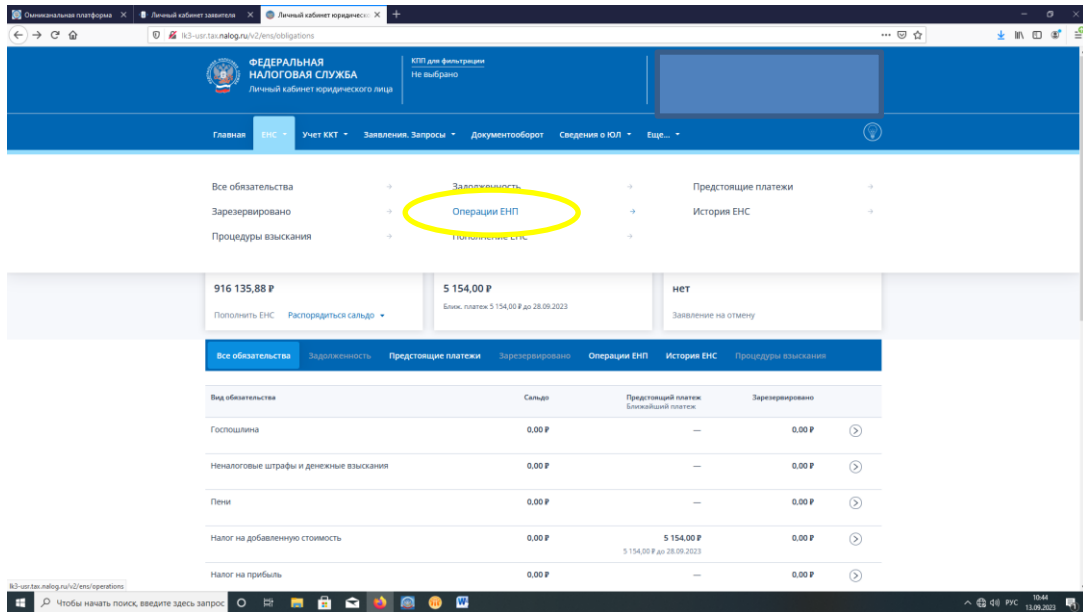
Омниканальная платформа × Личный кабинет заявителя × Личный кабинет юридическо ×

lk3-usr.tax.nalog.ru/v2/ens/obligations

ФЕДЕРАЛЬНАЯ НАЛОГОВАЯ СЛУЖБА
Личный кабинет юридического лица

КПП для фильтрации
Не выбрано

Главная ЕНС Учет ККТ Заявления. Запросы Документооборот Сведения о ЮЛ Еще...

Все обязательства → Задолженность → Предстоящие платежи →
Зарезервировано → Операции ЕНП → История ЕНС →
Процедуры взыскания → Пополнение ЕНС →

916 135,88 ₽
Пополнить ЕНС Распорядиться сальдо

5 154,00 ₽
Ближ. платеж 5 154,00 ₽ до 28.09.2023

нет
Заявление на отмену

Все обязательства Задолженность Предстоящие платежи Зарезервировано Операции ЕНП История ЕНС Процедуры взыскания

| Вид обязательства | Сальдо | Предстоящий платеж Ближайший платеж | Зарезервировано |
|---|---|---|---|
| Госпошлина | 0,00 ₽ | — | 0,00 ₽ |
| Неналоговые штрафы и денежные взыскания | 0,00 ₽ | — | 0,00 ₽ |
| Пени | 0,00 ₽ | — | 0,00 ₽ |
| Налог на добавленную стоимость | 0,00 ₽ | 5 154,00 ₽ 5 154,00 ₽ до 28.09.2023 | 0,00 ₽ |
| Налог на прибыль | 0,00 ₽ | — | 0,00 ₽ |

lk3-usr.tax.nalog.ru/v2/ens/operations

Чтобы начать поиск, введите здесь запрос

РУС 10:44 13.09.2023